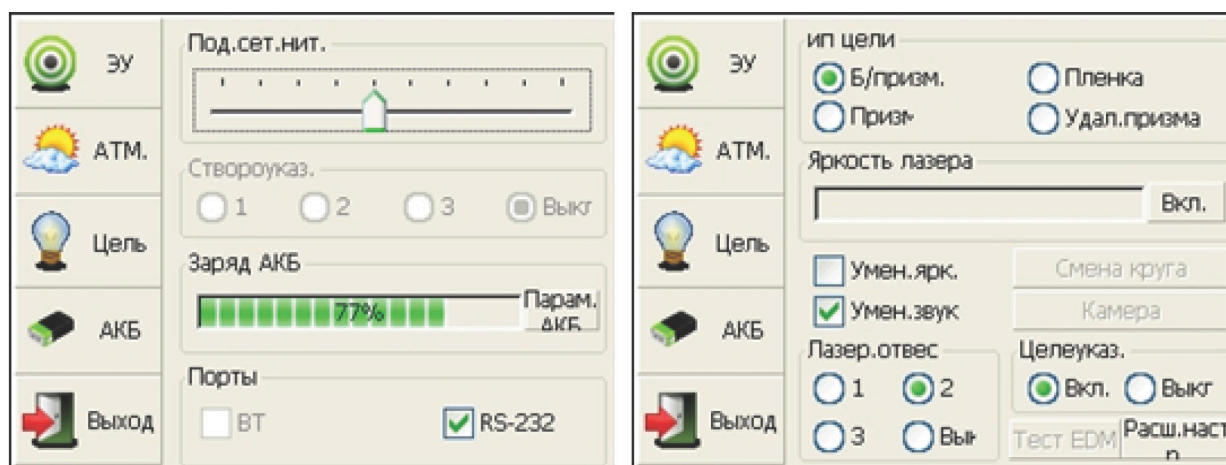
ЭУ

АТМ.

Цель

АКБ

Выход

Под.сет.нит.

Створоуказ.

1 2 3 Выкл

Заряд АКБ

77%

Парам. АКБ

Порты

BT

RS-232

ЭУ

АТМ.

Цель

АКБ

Выход

ип цели

Б/призм.

Пленка

Призм

Удал.призма

Яркость лазера

Вкл.

Умен.ярк.

Смена круга

Умен.звук

Камера

Лазер.отвес

1 2

3 Вык

Целеуказ.

Вкл. Выкл

Тест EDM

Расш.настр